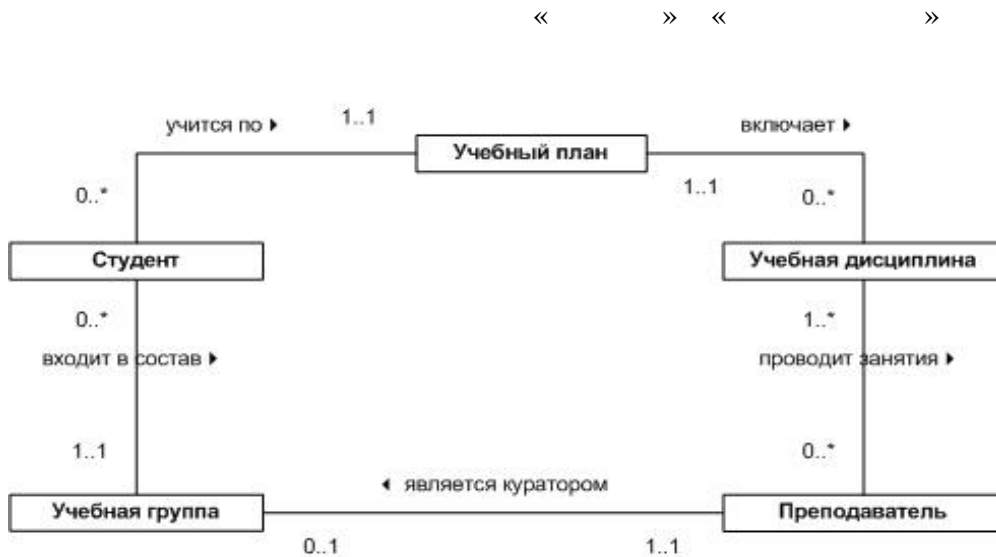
« » « »

учится по ▸ 1..1 включает ▸

Учебный план

0..* 1..1 0..*

Студент

Учебная дисциплина

0..* 1..*

входит в состав ▸ проводит занятия ▸

1..1 0..*

◂ является куратором

Учебная группа

Преподаватель

0..1 1..1